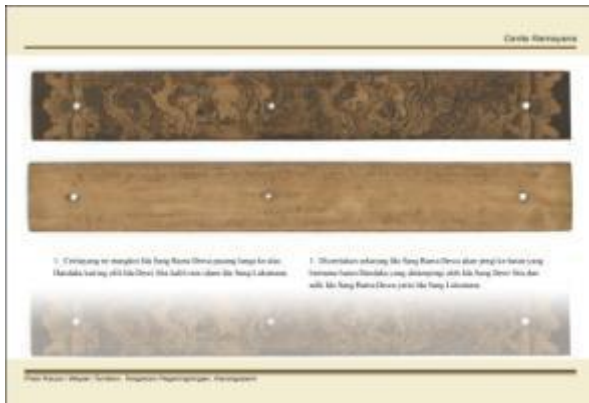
Cerita Ramayana

1. Ceritanya ne mangkin Ida Sang Rama Dewa pacang lunga ke alas Dandaka kairing olih Ida Dewi Sita kalih rain ipun Ida Sang Laksmana.

1. Diceritakan sekarang Ida Sang Rama Dewa akan pergi ke hutan yang bernama hutan Dandaka yang didampingi oleh Ida Sang Dewi Sita dan adik Ida Sang Rama Dewa yaitu Ida Sang Laksmana.

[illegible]